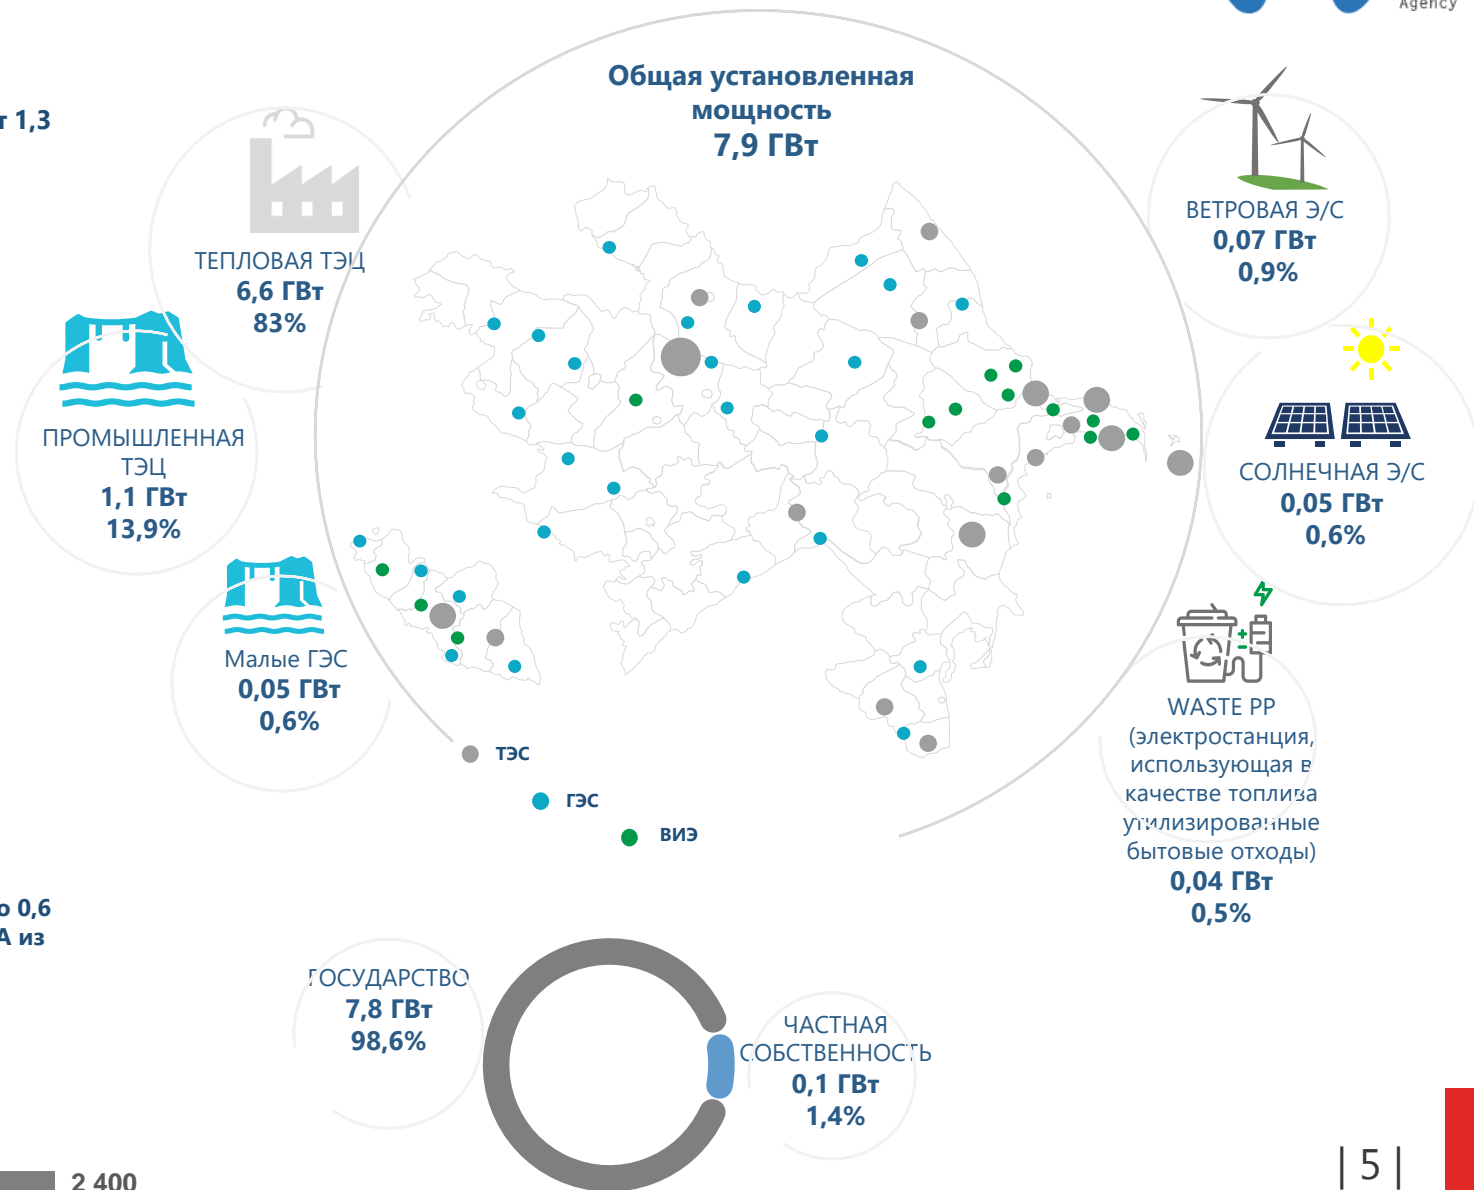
Agency

т 1,3

Общая установленная мощность
7,9 ГВт

ТЕПЛОВАЯ ТЭЦ
6,6 ГВт
83%

ПРОМЫШЛЕННАЯ ТЭЦ
1,1 ГВт
13,9%

Малые ГЭС
0,05 ГВт
0,6%

ВЕТРОВАЯ Э/С
0,07 ГВт
0,9%

СОЛНЕЧНАЯ Э/С
0,05 ГВт
0,6%

WASTE PP
(электростанция, использующая в качестве топлива утилизированные бытовые отходы)
0,04 ГВт
0,5%

ТЭС

ГЭС

ВИЭ

о 0,6
А из

ГОСУДАРСТВО
7,8 ГВт
98,6%

ЧАСТНАЯ СОБСТВЕННОСТЬ
0,1 ГВт
1,4%

2 400

| 5 |